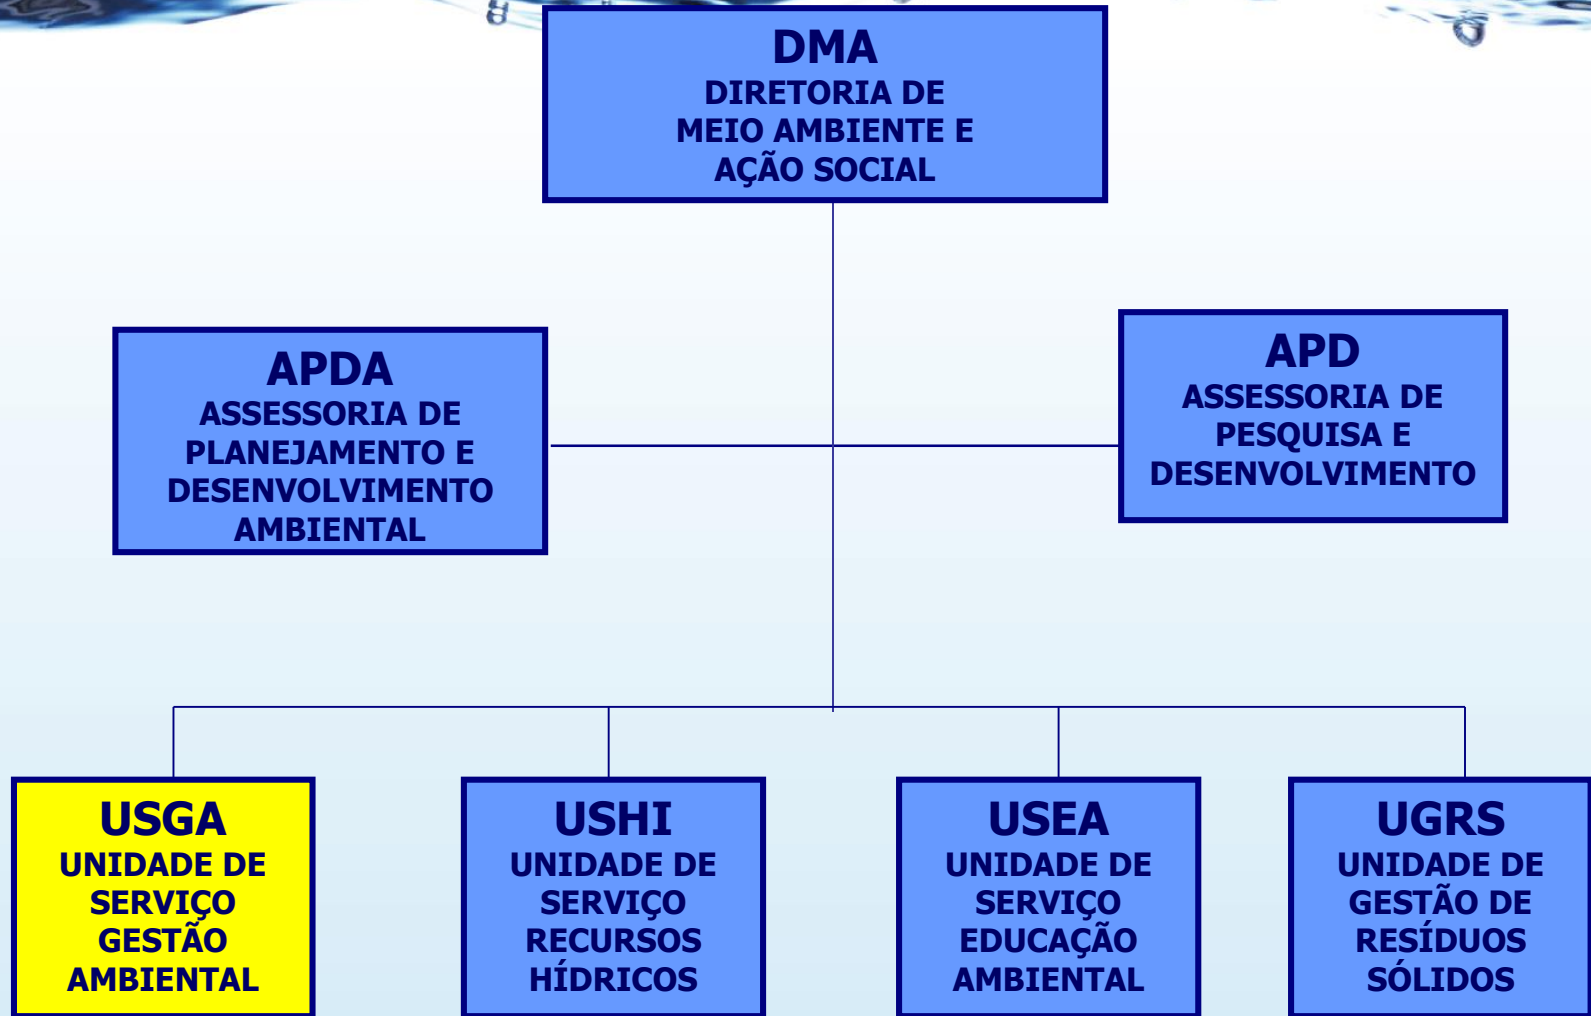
DMA
DIRETORIA DE MEIO AMBIENTE E AÇÃO SOCIAL

APDA
ASSESSORIA DE PLANEJAMENTO E DESENVOLVIMENTO AMBIENTAL

APD
ASSESSORIA DE PESQUISA E DESENVOLVIMENTO

USGA
UNIDADE DE SERVIÇO GESTÃO AMBIENTAL

USHI
UNIDADE DE SERVIÇO RECURSOS HÍDRICOS

USEA
UNIDADE DE SERVIÇO EDUCAÇÃO AMBIENTAL

UGRS
UNIDADE DE GESTÃO DE RESÍDUOS SÓLIDOS